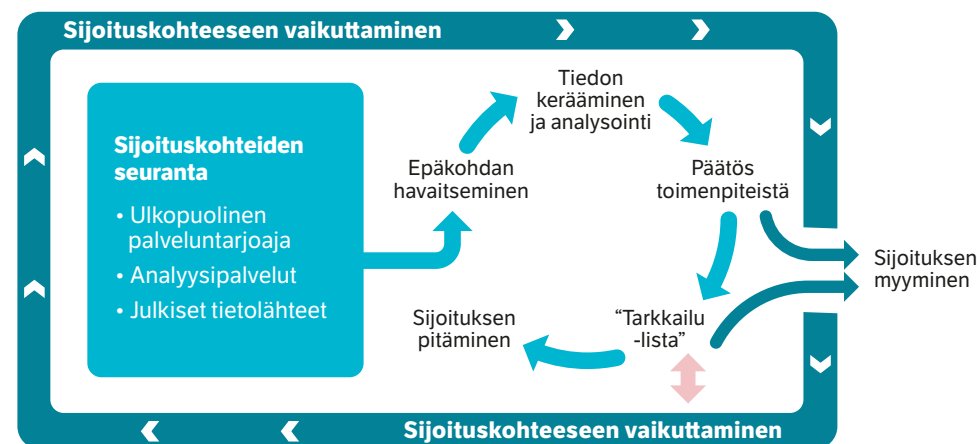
Sijoituskohteeseen vaikuttaminen

Sijoituskohteiden seuranta
• Ulkopuolinen palveluntarjoaja
• Analyysipalvelut
• Julkiset tietolähteet

Tiedon kerääminen ja analysointi

Epäkohdan havaitseminen

Päätös toimenpiteistä

Sijoituksen myyminen

"Tarkkailu -lista"

Sijoituksen pitäminen

Sijoituskohteeseen vaikuttaminen